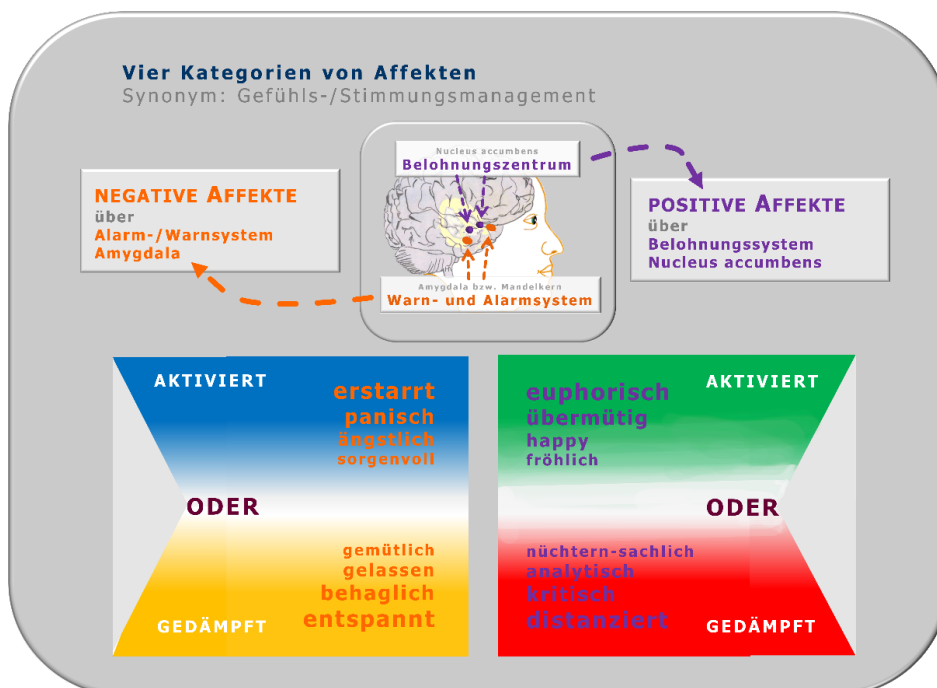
Vier Kategorien von Affekten
Synonym: Gefühls-/Stimmungsmanagement

NEGATIVE AFFEKTE
über
Alarm-/Warnsystem
Amygdala

Nucleus accumbens
Belohnungszentrum

Amygdala bzw. Mandelkern
Warn- und Alarmsystem

POSITIVE AFFEKTE
über
Belohnungssystem
Nucleus accumbens

AKTIVIERT
erstarrt
panisch
ängstlich
sorgenvoll
ODER
gemütlich
gelassen
behaglich
entspannt
GEDÄMPFT

euphorisch
übermütig
happy
fröhlich
AKTIVIERT
ODER
nüchtern-sachlich
analytisch
kritisch
distanziert
GEDÄMPFT